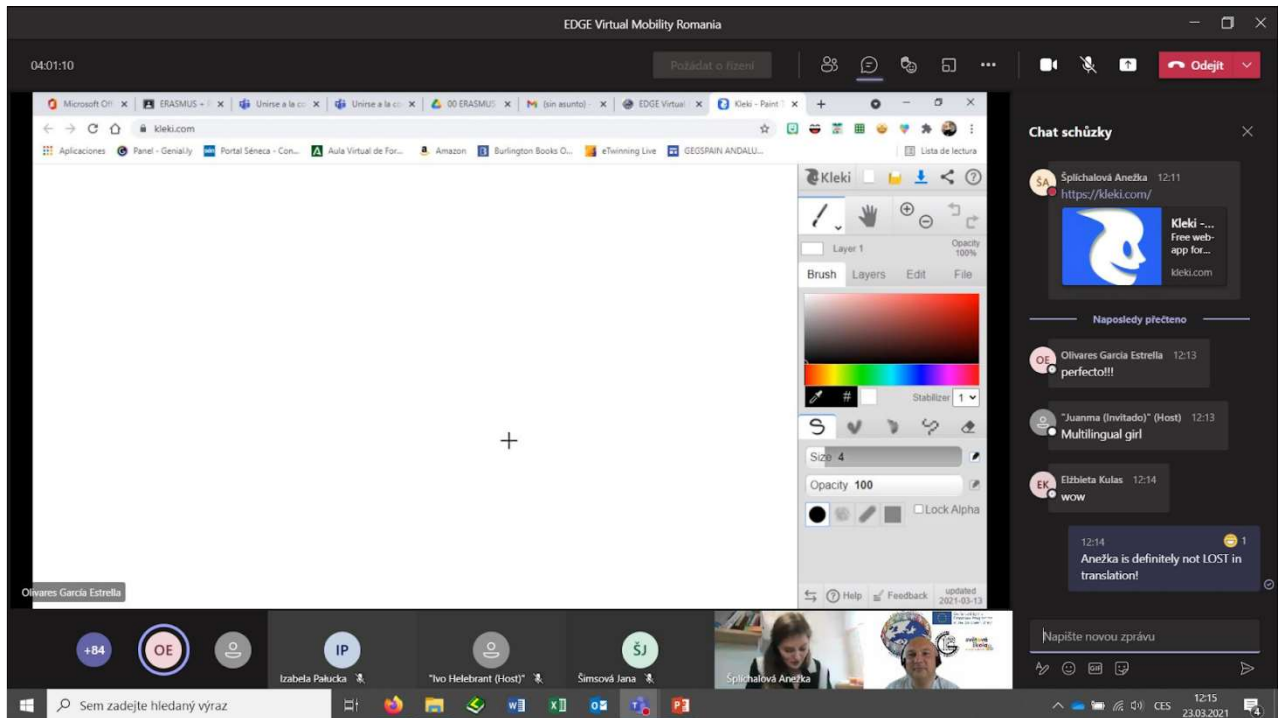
EDGE Virtual Mobility Romania

04:01:10

Požádat o řízení

Odejít

Microsoft Off ×  ERASMUS + ×  Unirse a la co ×  Unirse a la co ×  00 ERASMUS ×  (sin asunto) ×  EDGE Virtual ×  Kleki - Paint ×

kleki.com

Aplicaciones  Panel - Genial.ly  Portal Séneca - Con...  Aula Virtual de For...  Amazon  Burlington Books O...  eTwinning Live  GEOSPAIN ANDALU...  Lista de lectura

Kleki

Layer 1  Opacity 100%

Brush  Layers  Edit  File

#  Stabilizer 1

Size 4

Opacity 100

Lock Alpha

Help  Feedback  updated 2021-03-13

Olivares García Estrella

Chat schůzky

ŠA Šplíchalová Anežka 12:11
https://kleki.com/
Kleki -... Free web-app for... kleki.com

Naposledy přečteno

OE Olivares García Estrella 12:13
perfecto!!!

"Juanma (Invitado)" (Host) 12:13
Multilingual girl

EK Elżbieta Kulas 12:14
wow

12:14
Anežka is definitely not LOST in translation!
1

Napište novou zprávu

+84  OE  IP Izabela Pałucka  "Ivo Helebrant (Host)"  ŠJ Šimsová Jana  Šplíchalová Anežka

Sem zadejte hledaný výraz

CES 12:15 23.03.2021